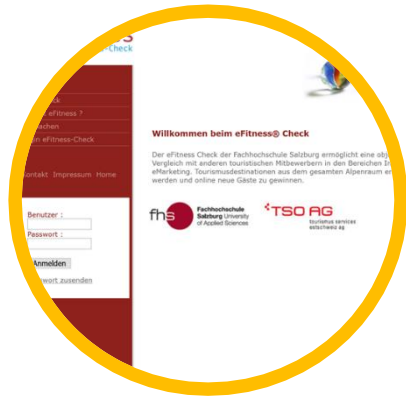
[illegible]ss
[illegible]-Check

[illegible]ck
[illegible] eFitness ?
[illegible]achen
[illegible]m eFitness-Check

Kontakt Impressum Home

Benutzer :
Passwort :
Anmelden
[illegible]wort zusenden

Willkommen beim eFitness® Check

Der eFitness Check der Fachhochschule Salzburg ermöglicht eine obj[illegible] Vergleich mit anderen touristischen Mitbewerbern in den Bereichen In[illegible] eMarketing. Tourismusdestinationen aus dem gesamten Alpenraum e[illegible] werden und online neue Gäste zu gewinnen.

fhs Fachhochschule Salzburg University of Applied Sciences

TSO AG tourismus services ostschweiz ag